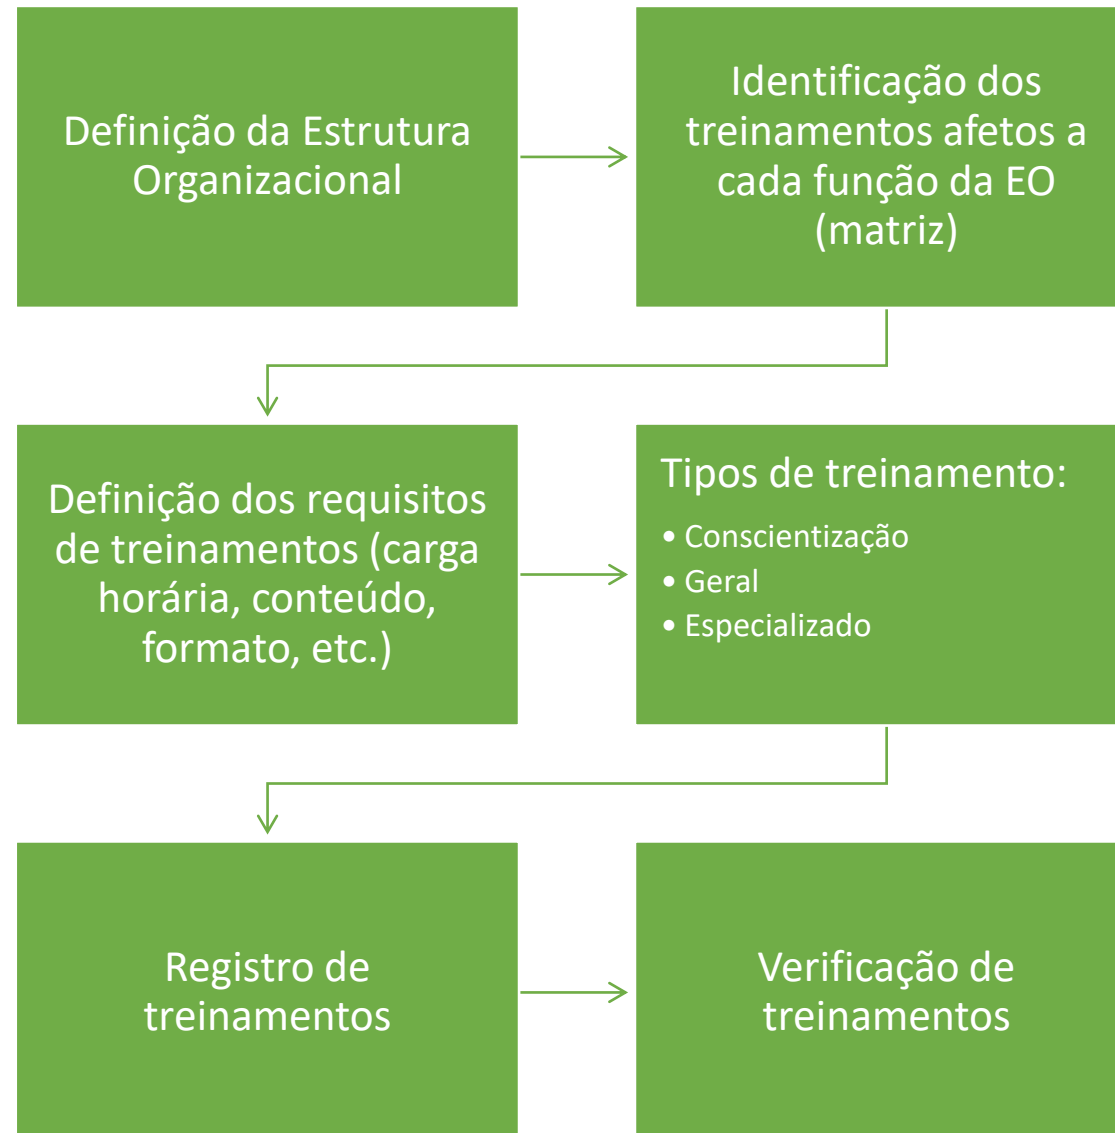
Definição da Estrutura Organizacional

Identificação dos treinamentos afetos a cada função da EO (matriz)

Definição dos requisitos de treinamentos (carga horária, conteúdo, formato, etc.)

Tipos de treinamento:
• Conscientização
• Geral
• Especializado

Registro de treinamentos

Verificação de treinamentos